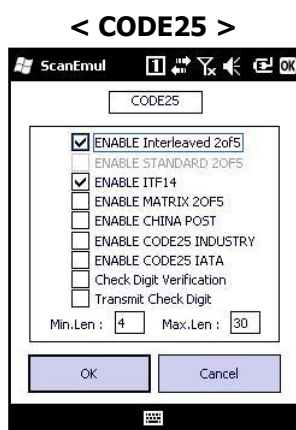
< CODE25 >

ScanEmul

ok

CODE25

ENABLE Interleaved 2of5
ENABLE STANDARD 2OF5
ENABLE ITF14
ENABLE MATRIX 2OF5
ENABLE CHINA POST
ENABLE CODE25 INDUSTRY
ENABLE CODE25 IATA
Check Digit Verification
Transmit Check Digit

Min.Len : 4 Max.Len : 30

OK Cancel